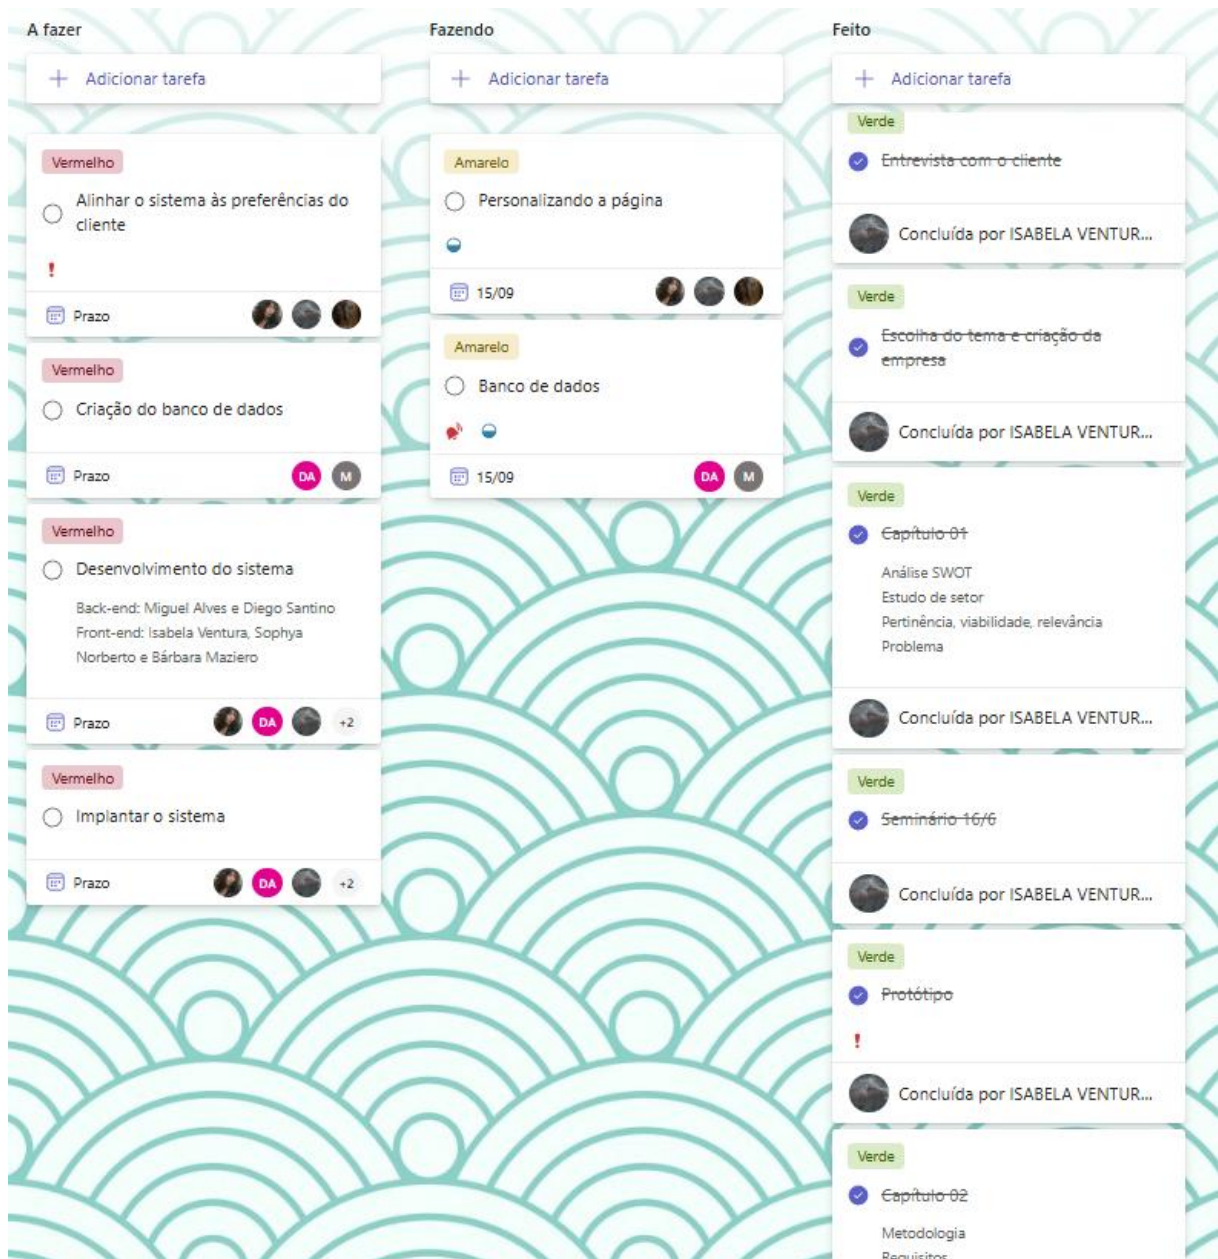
A fazer

+ Adicionar tarefa

Vermelho

Alinhar o sistema às preferências do cliente

!

Prazo

Vermelho

Criação do banco de dados

Prazo DA M

Vermelho

Desenvolvimento do sistema

Back-end: Miguel Alves e Diego Santino
Front-end: Isabela Ventura, Sophya Norberto e Bárbara Maziero

Prazo DA +2

Vermelho

Implantar o sistema

Prazo DA +2

Fazendo

+ Adicionar tarefa

Amarelo

Personalizando a página

15/09

Amarelo

Banco de dados

15/09 DA M

Feito

+ Adicionar tarefa

Verde

Entrevista com o cliente

Concluída por ISABELA VENTUR...

Verde

Escolha do tema e criação da empresa

Concluída por ISABELA VENTUR...

Verde

Capítulo 01

Análise SWOT
Estudo de setor
Pertinência, viabilidade, relevância
Problema

Concluída por ISABELA VENTUR...

Verde

Seminário 16/6

Concluída por ISABELA VENTUR...

Verde

Protótipo

!

Concluída por ISABELA VENTUR...

Verde

Capítulo 02

Metodologia
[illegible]